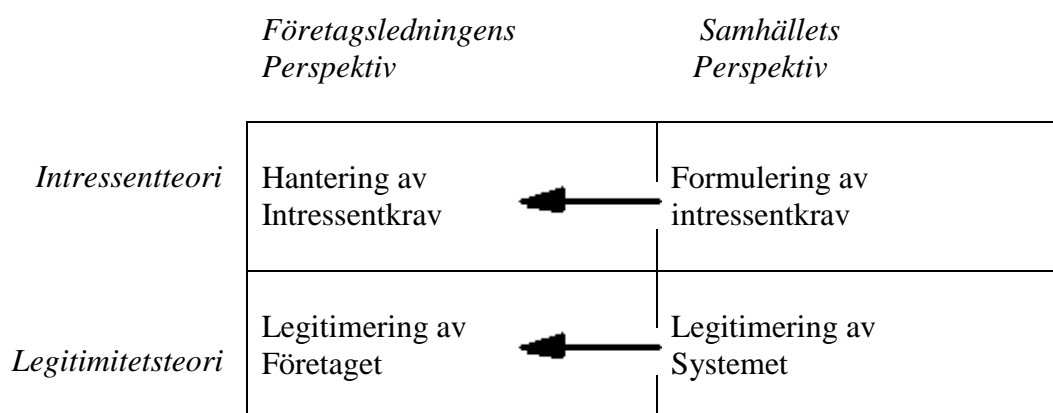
| | *Företagsledningens Perspektiv* | *Samhällets Perspektiv* |
|---|---|---|
| *Intressentteori* | Hantering av Intressentkrav | Formulering av intressentkrav |
| *Legitimitetsteori* | Legitimering av Företaget | Legitimering av Systemet |